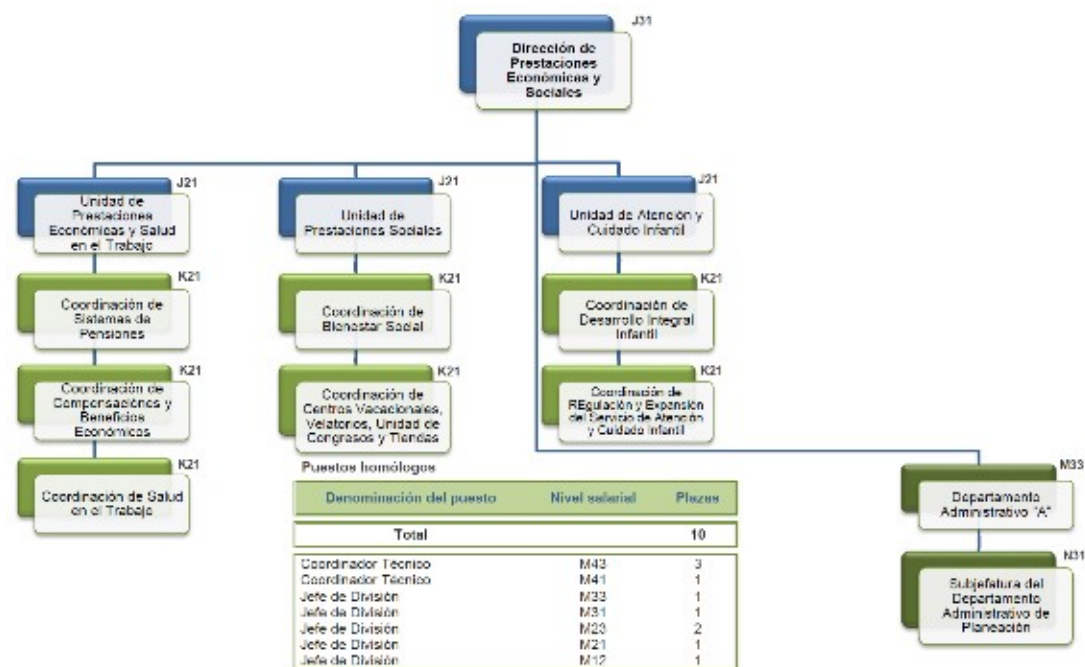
J31
Dirección de Prestaciones Económicas y Sociales

J21
Unidad de Prestaciones Económicas y Salud en el Trabajo

K21
Coordinación de Sistemas de Pensiones

K21
Coordinación de Compensaciones y Beneficios Económicos

K21
Coordinación de Salud en el Trabajo

J21
Unidad de Prestaciones Sociales

K21
Coordinación de Bienestar Social

K21
Coordinación de Centros Vacacionales, Velatorios, Unidad de Congresos y Tiendas

J21
Unidad de Atención y Cuidado Infantil

K21
Coordinación de Desarrollo Integral Infantil

K21
Coordinación de REgulación y Expansión del Servicio de Atención y Cuidado Infantil

M33
Departamento Administrativo "A"

N31
Subjefatura del Departamento Administrativo de Planeación

Puestos homólogos

| Denominación del puesto | Nivel salarial | Plazas |
|---|---|---|
| Total | | 10 |
| Coordinador Técnico | M43 | 3 |
| Coordinador Técnico | M41 | 1 |
| Jefe de División | M33 | 1 |
| Jefe de División | M31 | 1 |
| Jefe de División | M23 | 2 |
| Jefe de División | M21 | 1 |
| Jefe de División | M12 | 1 |